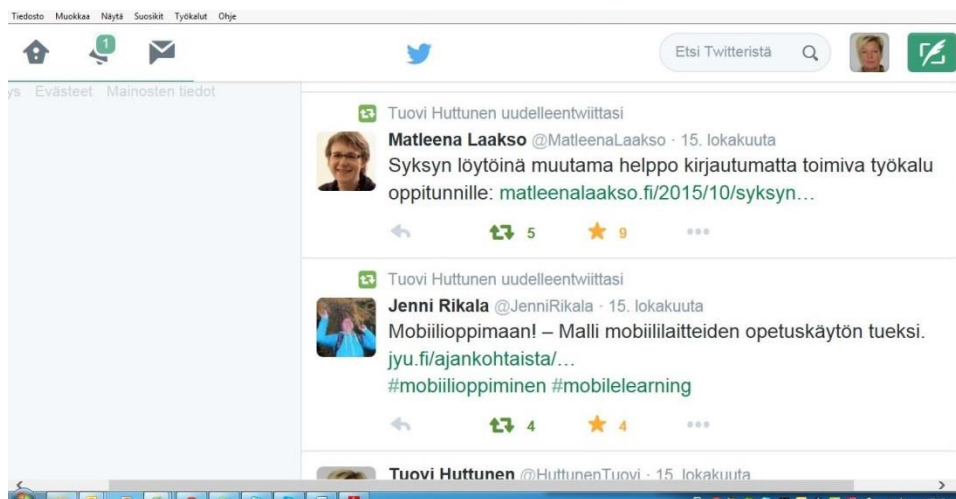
Tiedosto Muokkaa Näytä Suosikit Työkalut Ohje

1

Etsi Twitteristä

ys Evästeet Mainosten tiedot

Tuovi Huttunen uudelleentwiittasi

Matleena Laakso @MatleenaLaakso · 15. lokakuuta
Syksyn löytöinä muutama helppo kirjautumatta toimiva työkalu oppitunnille: matleenalaakso.fi/2015/10/syksyn…

5 9

Tuovi Huttunen uudelleentwiittasi

Jenni Rikala @JenniRikala · 15. lokakuuta
Mobiilioppimaan! – Malli mobiililaitteiden opetuskäytön tueksi. jyu.fi/ajankohtaista/…
#mobiilioppiminen #mobilelearning

4 4

Tuovi Huttunen @HuttunenTuovi · 15. lokakuuta